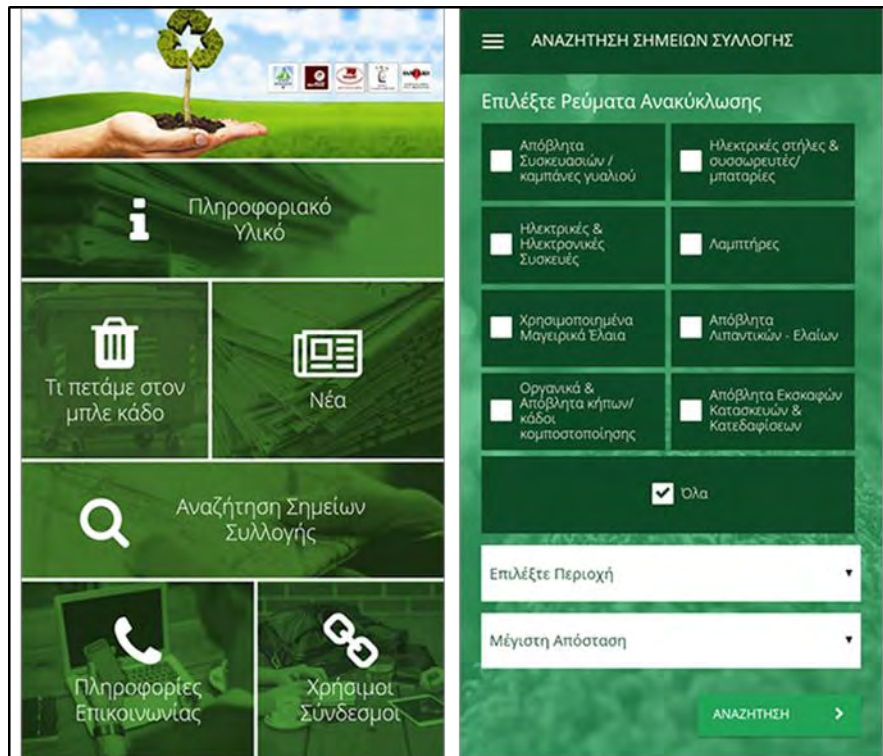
Πληροφοριακό Υλικό

Τι πετάμε στον μπλε κάδο

Νέα

Αναζήτηση Σημείων Συλλογής

Πληροφορίες Επικοινωνίας

Χρήσιμοι Σύνδεσμοι

ΑΝΑΖΗΤΗΣΗ ΣΗΜΕΙΩΝ ΣΥΛΛΟΓΗΣ

Επιλέξτε Ρεύματα Ανακύκλωσης

Απόβλητα Συσκευασιών / καμπάνες γυαλιού

Ηλεκτρικές στήλες & συσσωρευτές/ μπαταρίες

Ηλεκτρικές & Ηλεκτρονικές Συσκευές

Λαμπτήρες

Χρησιμοποιημένα Μαγειρικά Έλαια

Απόβλητα Λιπαντικών - Ελαίων

Οργανικά & Απόβλητα κήπων/ κάδοι κομποστοποίησης

Απόβλητα Εκσκαφών Κατασκευών & Κατεδαφίσεων

Όλα

Επιλέξτε Περιοχή

Μέγιστη Απόσταση

ΑΝΑΖΗΤΗΣΗ